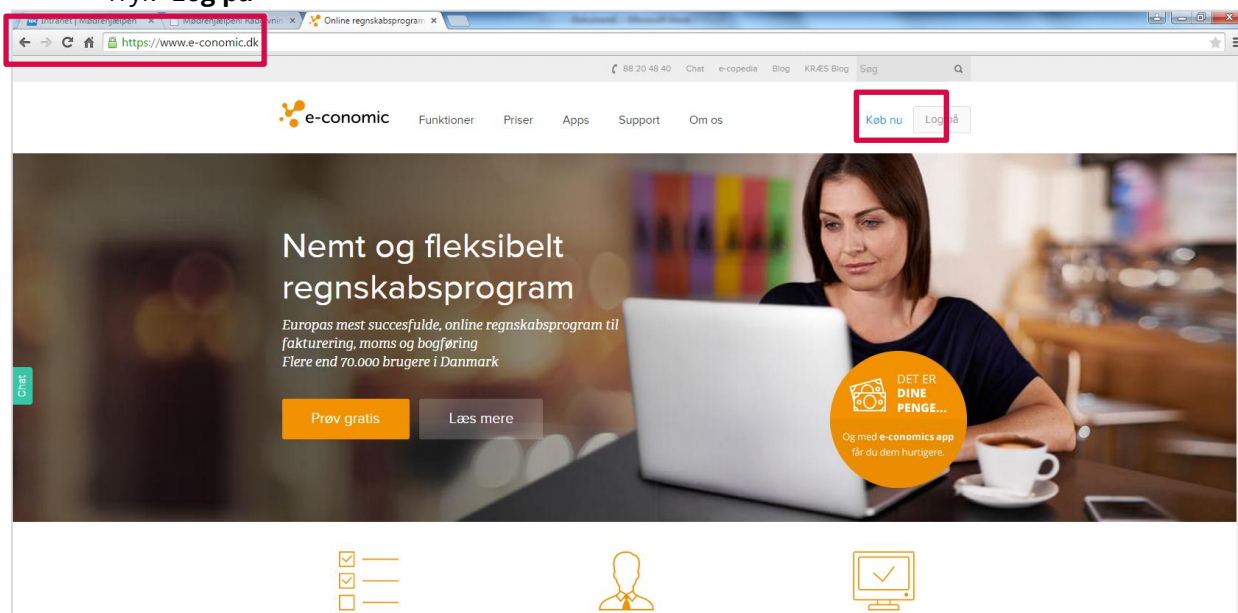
Tryk "Log på"

Intranet | Mødrehjælpen × Mødrehjælpen: Rådgivning × Online regnskabsprogram ×

https://www.e-conomic.dk

88 20 48 40 Chat e-copedia Blog KRÆS Blog Søg

e-conomic Funktioner Priser Apps Support Om os Køb nu Log på

Nemt og fleksibelt regnskabsprogram

Europas mest succesfulde, online regnskabsprogram til fakturering, moms og bogføring
Flere end 70.000 brugere i Danmark

Prøv gratis Læs mere

DET ER DINE PENGE...
Og med e-conomics app får du dem hurtigere.

Chat